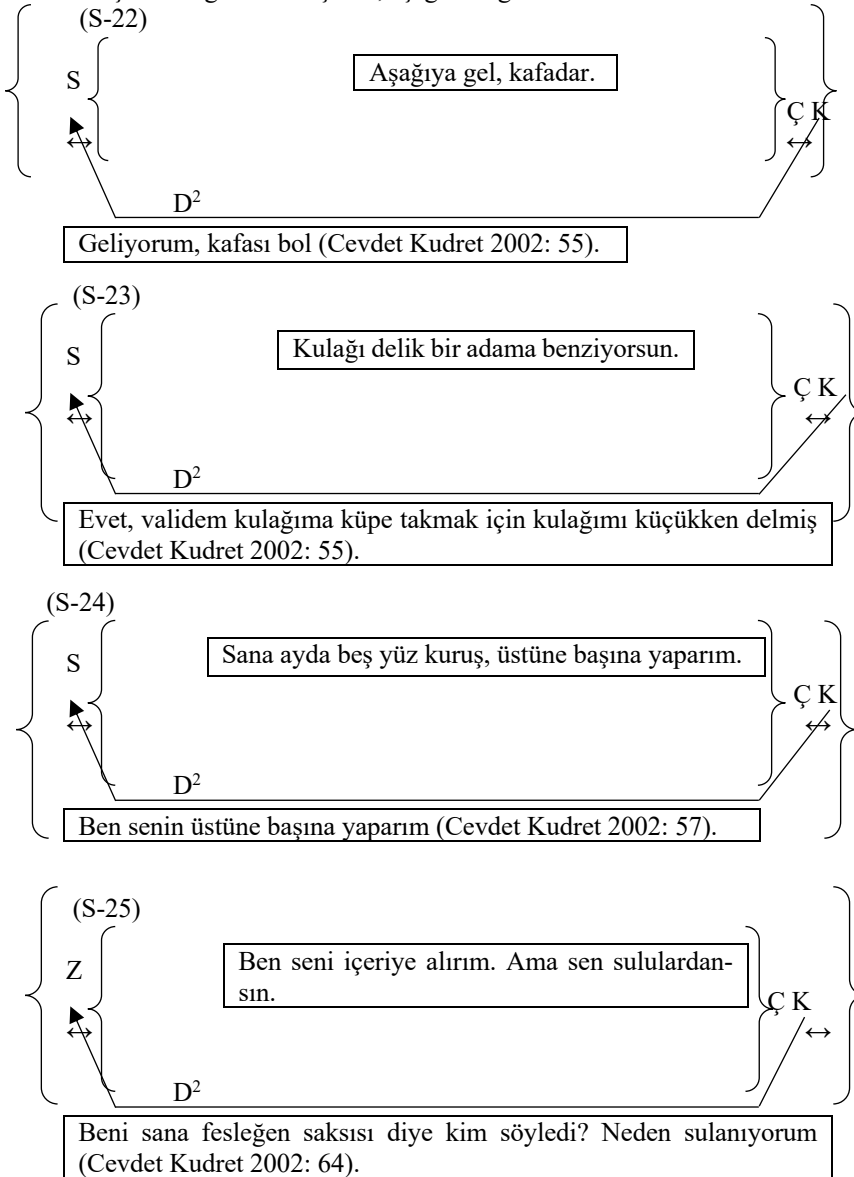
(S-22)

S

Aşağıya gel, kafadar.

Ç K

↔ ↔

$D^2$

Geliyorum, kafası bol (Cevdet Kudret 2002: 55).

(S-23)

S

Kulağı delik bir adama benziyorsun.

Ç K

↔ ↔

$D^2$

Evet, validem kulağıma küpe takmak için kulağımı küçükken delmiş (Cevdet Kudret 2002: 55).

(S-24)

S

Sana ayda beş yüz kuruş, üstüne başına yaparım.

Ç K

↔ ↔

$D^2$

Ben senin üstüne başına yaparım (Cevdet Kudret 2002: 57).

(S-25)

Z

Ben seni içeriye alırım. Ama sen sululardansın.

Ç K

↔ ↔

$D^2$

Beni sana fesleğen saksısı diye kim söyledi? Neden sulanıyorum (Cevdet Kudret 2002: 64).